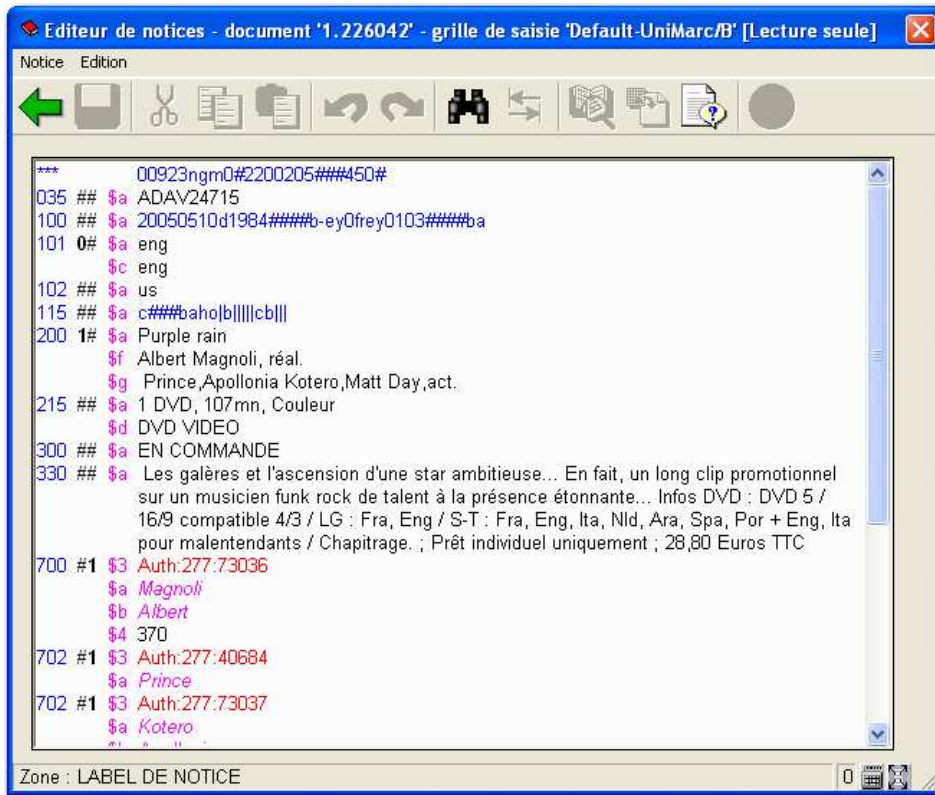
Editeur de notices - document '1.226042' - grille de saisie 'Default-UniMarc/B' [Lecture seule]

Notice Edition

*** 00923ngm0#2200205###450#
035 ## $a ADAV24715
100 ## $a 20050510d1984####b-ey0frey0103####ba
101 0# $a eng
$c eng
102 ## $a us
115 ## $a c###baho|b|||||cb|||
200 1# $a Purple rain
$f Albert Magnoli, réal.
$g Prince,Apollonia Kotero,Matt Day,act.
215 ## $a 1 DVD, 107mn, Couleur
$d DVD VIDEO
300 ## $a EN COMMANDE
330 ## $a Les galères et l'ascension d'une star ambitieuse... En fait, un long clip promotionnel sur un musicien funk rock de talent à la présence étonnante... Infos DVD : DVD 5 / 16/9 compatible 4/3 / LG : Fra, Eng / S-T : Fra, Eng, Ita, Nld, Ara, Spa, Por + Eng, Ita pour malentendants / Chapitrage. ; Prêt individuel uniquement ; 28,80 Euros TTC
700 #1 $3 Auth:277:73036
$a Magnoli
$b Albert
$4 370
702 #1 $3 Auth:277:40684
$a Prince
702 #1 $3 Auth:277:73037
$a Kotero
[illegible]

Zone : LABEL DE NOTICE
0